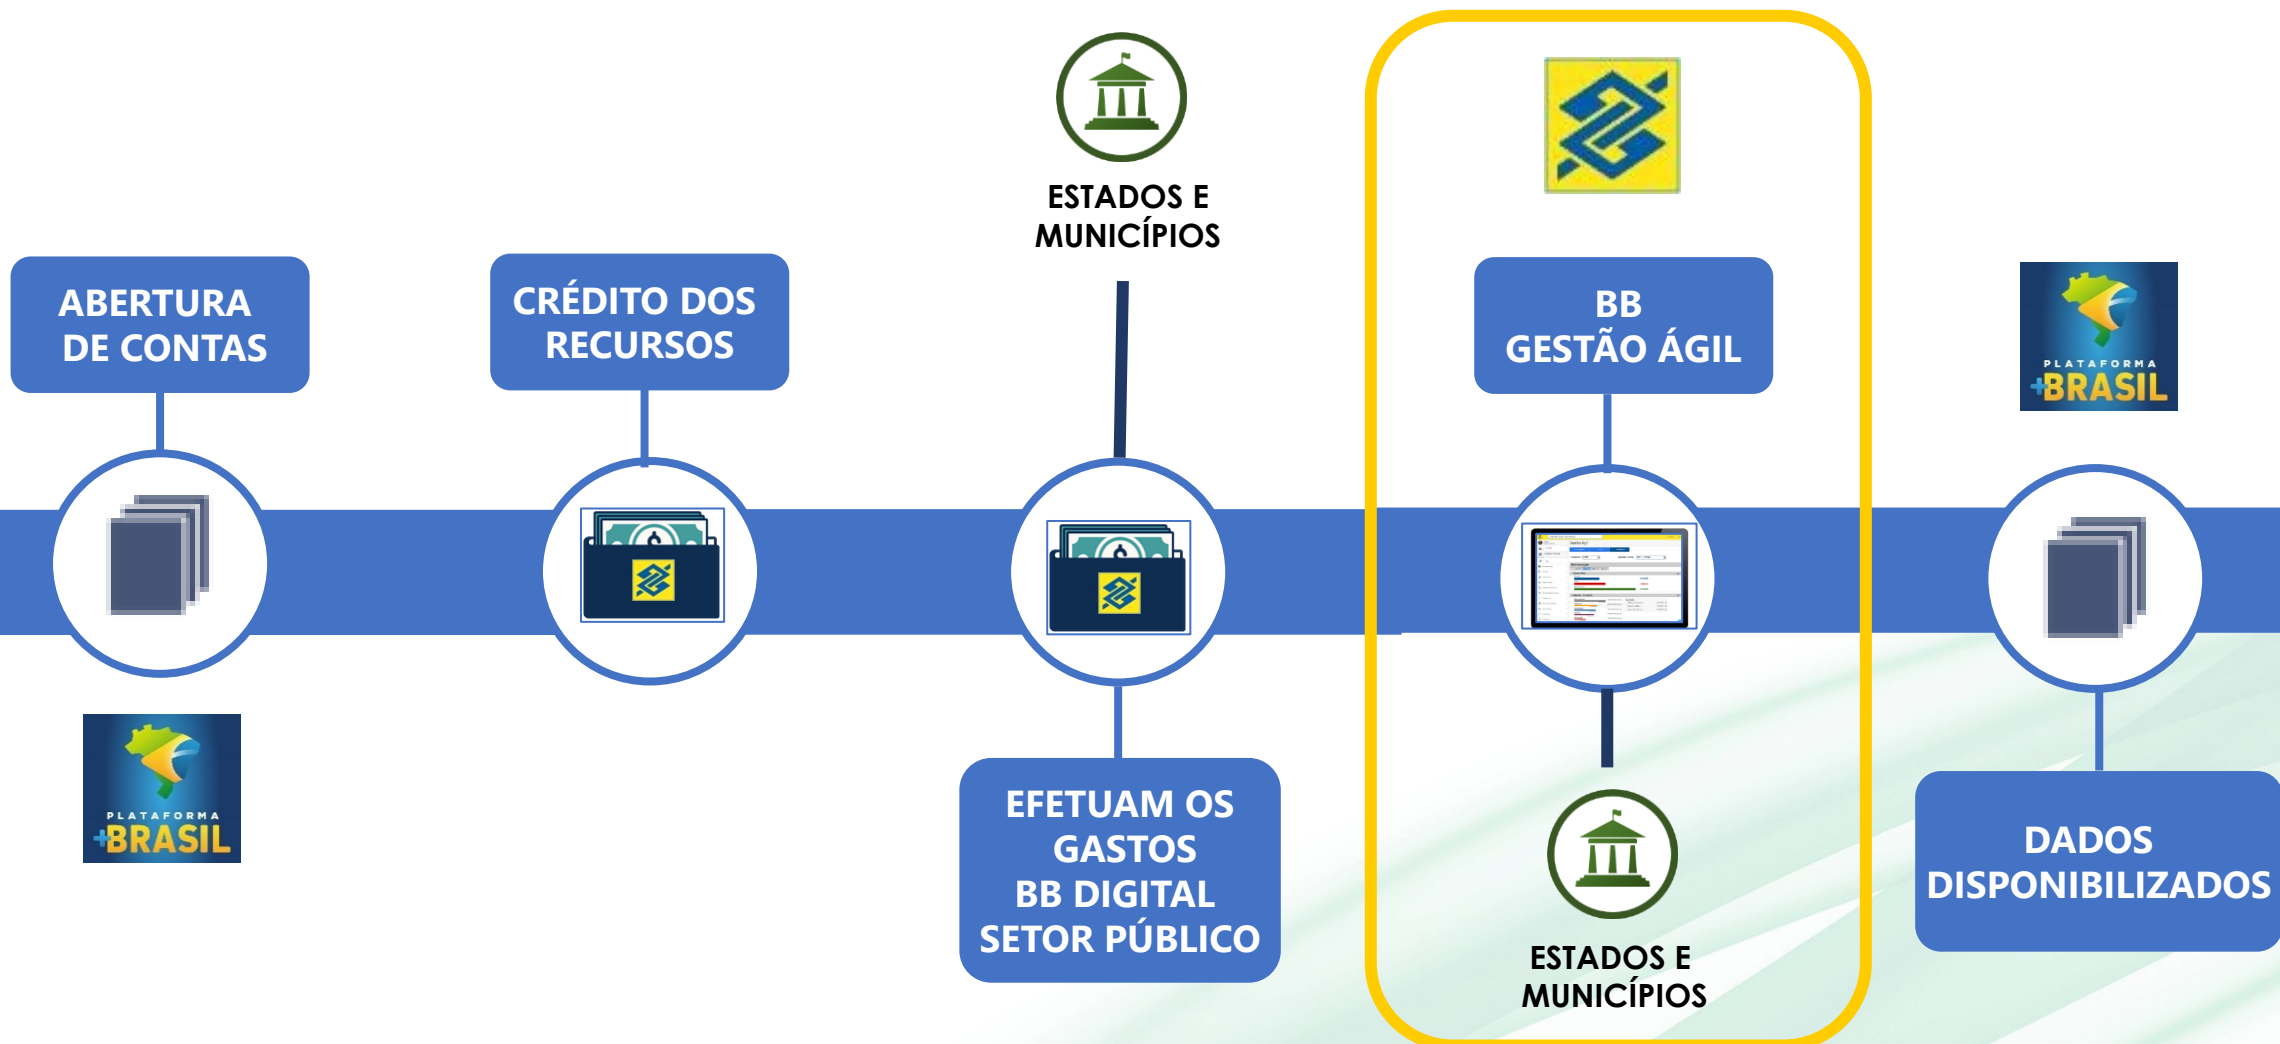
ESTADOS E MUNICÍPIOS

ABERTURA DE CONTAS

CRÉDITO DOS RECURSOS

BB GESTÃO ÁGIL

PLATAFORMA +BRASIL

PLATAFORMA +BRASIL

EFETUAM OS GASTOS BB DIGITAL SETOR PÚBLICO

ESTADOS E MUNICÍPIOS

DADOS DISPONIBILIZADOS